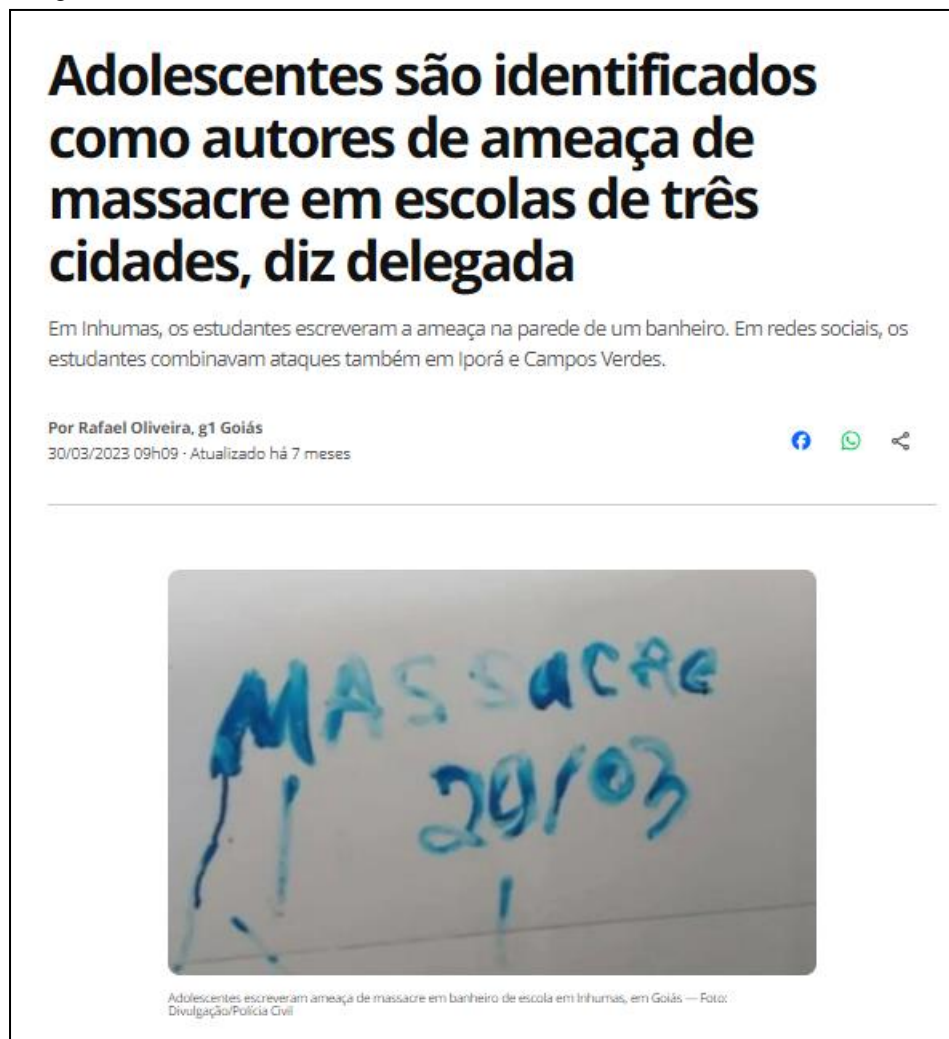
Adolescentes são identificados como autores de ameaça de massacre em escolas de três cidades, diz delegada

Em Inhumas, os estudantes escreveram a ameaça na parede de um banheiro. Em redes sociais, os estudantes combinavam ataques também em Iporá e Campos Verdes.

Por Rafael Oliveira, g1 Goiás
30/03/2023 09h09 · Atualizado há 7 meses

MASSACRE
29/03

Adolescentes escreveram ameaça de massacre em banheiro de escola em Inhumas, em Goiás — Foto: Divulgação/Polícia Civil